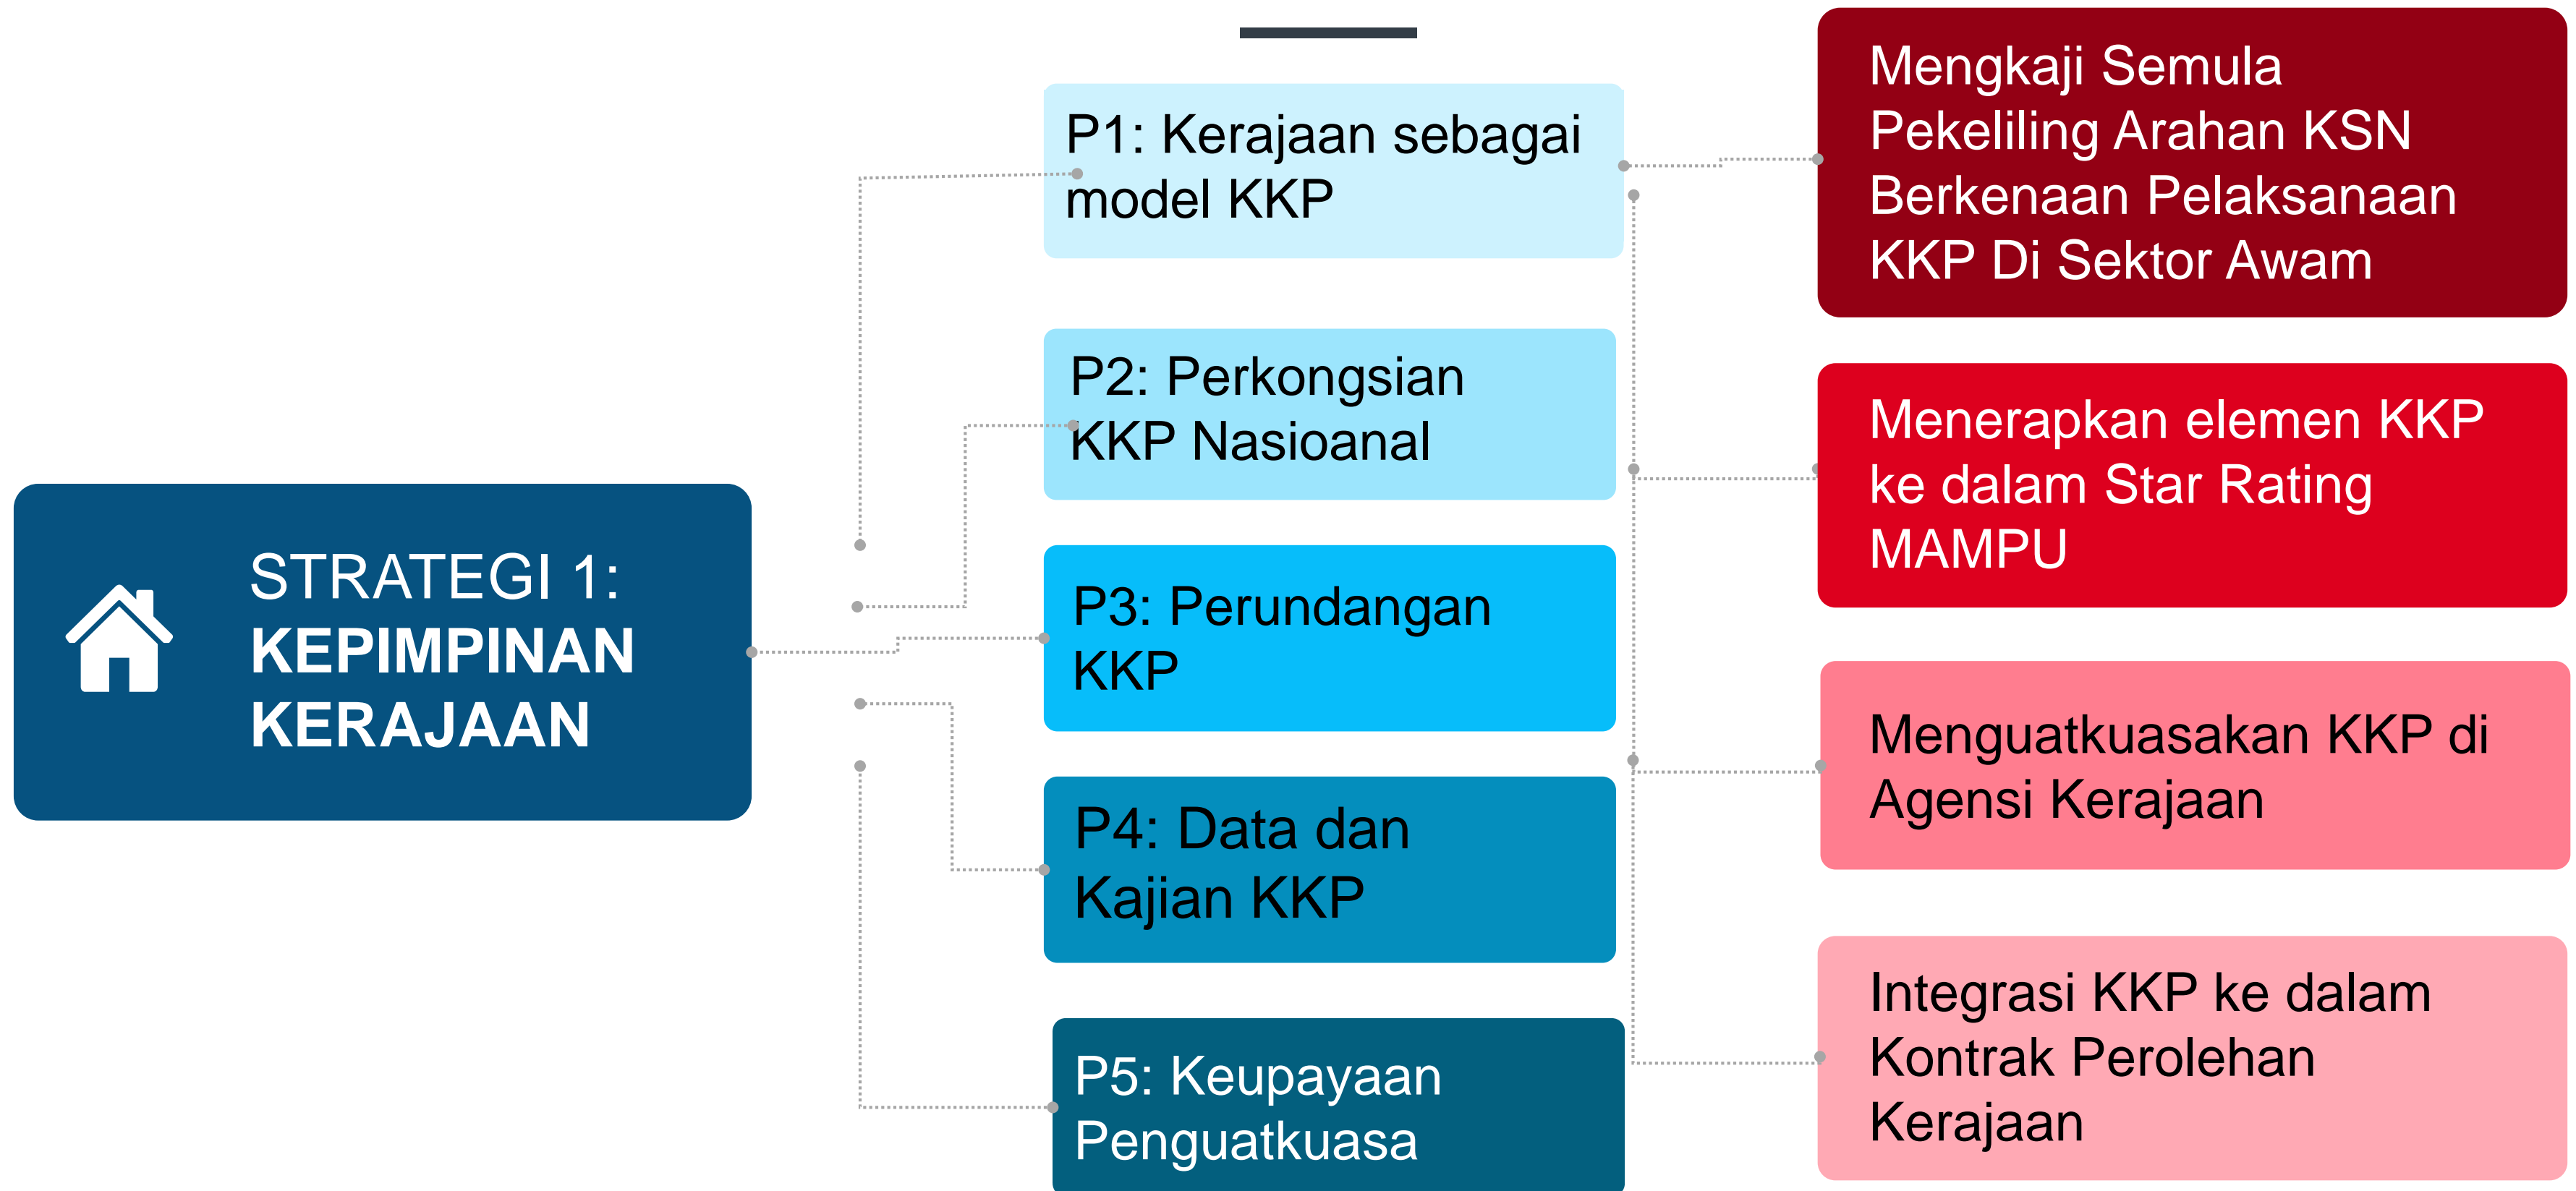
STRATEGI 1:
KEPIMPINAN KERAJAAN

P1: Kerajaan sebagai model KKP

P2: Perkongsian KKP Nasioanal

P3: Perundangan KKP

P4: Data dan Kajian KKP

P5: Keupayaan Penguatkuasa

Mengkaji Semula Pekeliling Arahan KSN Berkenaan Pelaksanaan KKP Di Sektor Awam

Menerapkan elemen KKP ke dalam Star Rating MAMPU

Menguatkuasakan KKP di Agensi Kerajaan

Integrasi KKP ke dalam Kontrak Perolehan Kerajaan